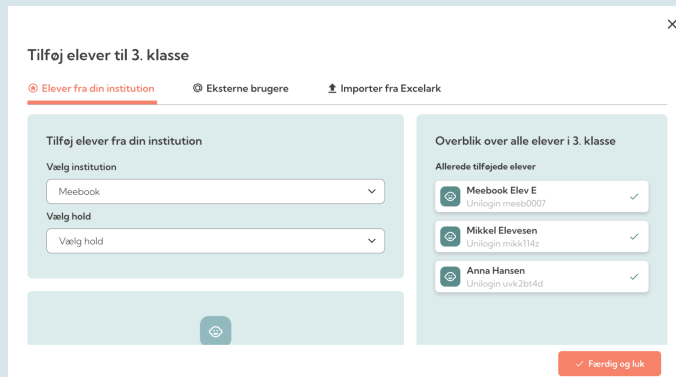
×

Tilføj elever til 3. klasse

Elever fra din institution

Eksterne brugere

Importer fra Excelark

Tilføj elever fra din institution

Vælg institution

Meebook

Vælg hold

Vælg hold

Overblik over alle elever i 3. klasse

Allerede tilføjede elever

Meebook Elev E
Unilogin meeb0007

Mikkel Elevesen
Unilogin mikk114z

Anna Hansen
Unilogin uvk2bt4d

Færdig og luk